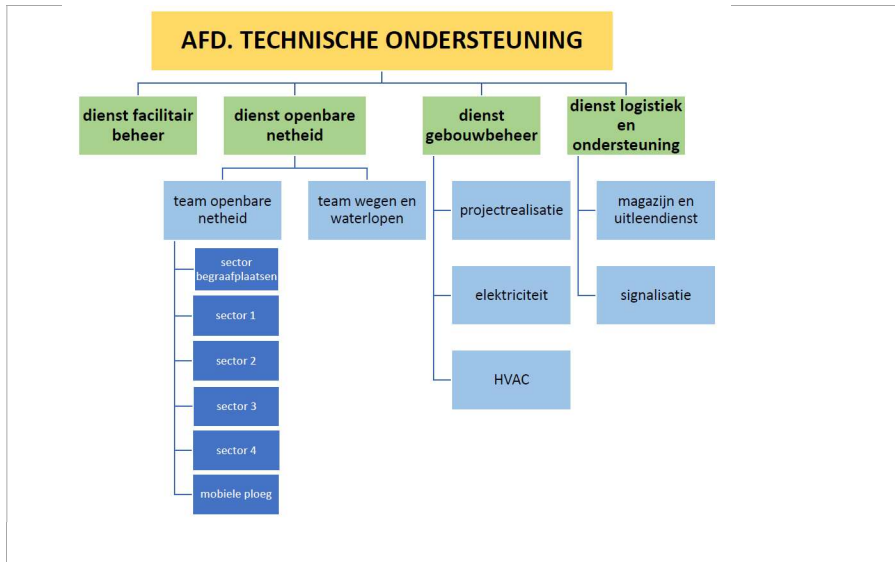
AFD. TECHNISCHE ONDERSTEUNING

dienst facilitair beheer

dienst openbare netheid

team openbare netheid

sector begraafplaatsen

sector 1

sector 2

sector 3

sector 4

mobiele ploeg

team wegen en waterlopen

dienst gebouwbeheer

projectrealisatie

elektriciteit

HVAC

dienst logistiek en ondersteuning

magazijn en uitleendienst

signalisatie